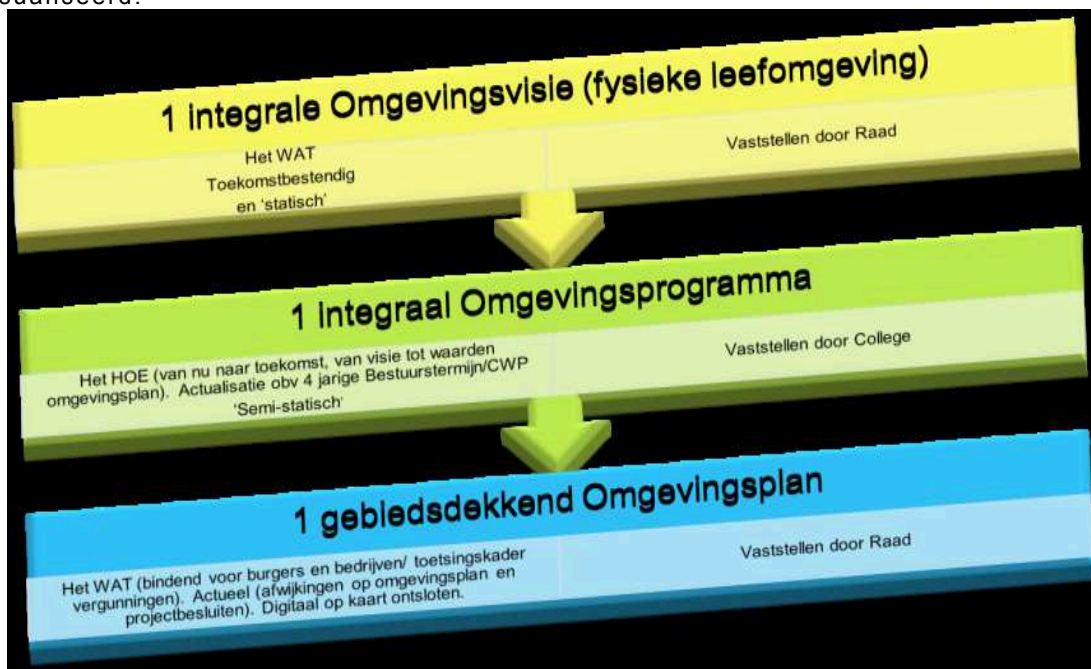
1 integrale Omgevingsvisie (fysieke leefomgeving)

Het WAT
Toekomstbestendig
en 'statisch'

Vaststellen door Raad

1 integraal Omgevingsprogramma

Het HOE (van nu naar toekomst, van visie tot waarden omgevingsplan). Actualisatie obv 4 jarige Bestuurstermijn/CWP
'Semi-statisch'

Vaststellen door College

1 gebiedsdekkend Omgevingsplan

Het WAT (bindend voor burgers en bedrijven/ toetsingskader vergunningen). Actueel (afwijkingen op omgevingsplan en projectbesluiten). Digitaal op kaart ontsloten.

Vaststellen door Raad